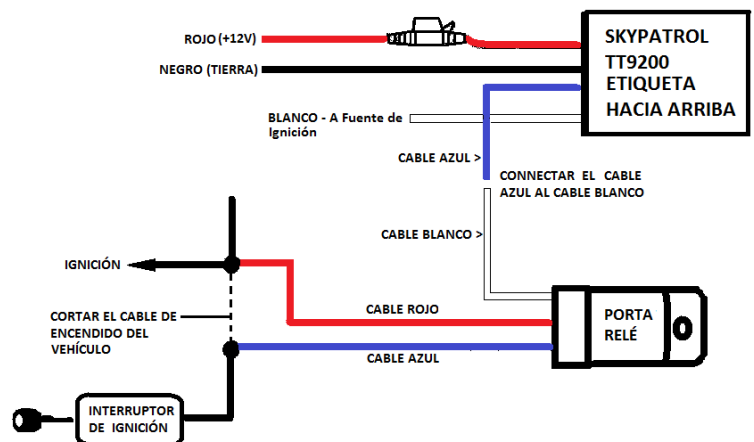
ROJO (+12V)

NEGRO (TIERRA)

SKYPATROL
TT9200
ETIQUETA
HACIA ARRIBA

BLANCO - A Fuente de Ignición

CABLE AZUL >

CONNECTAR EL CABLE AZUL AL CABLE BLANCO

CABLE BLANCO >

IGNICIÓN

CORTAR EL CABLE DE ENCENDIDO DEL VEHÍCULO

CABLE ROJO

CABLE AZUL

PORTA RELÉ

INTERRUPTOR DE IGNICIÓN